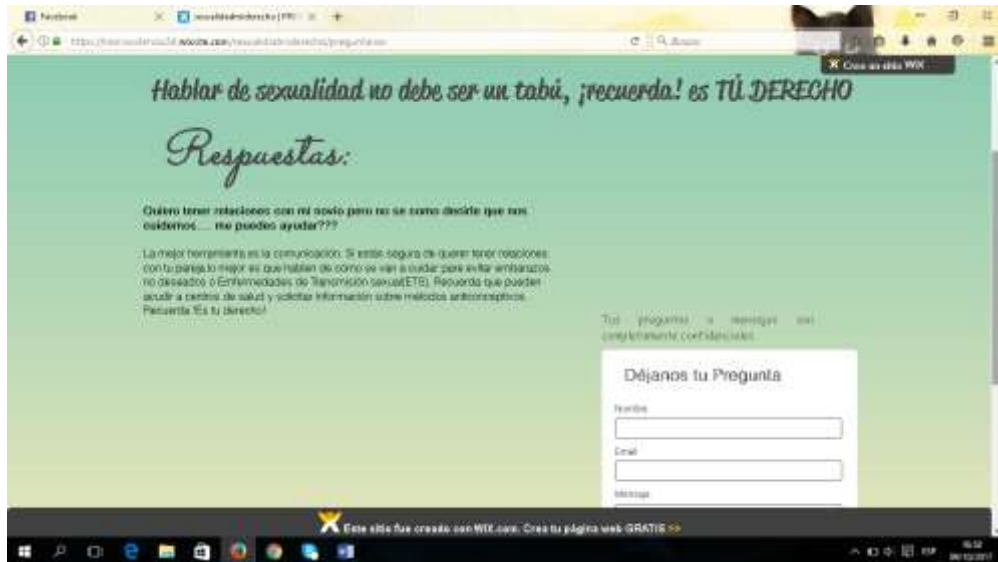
Facebook
sexualidadnoderecho | PR

https://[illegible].wixsite.com/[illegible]/preguntas

Buscar

Crea un sitio WIX

Hablar de sexualidad no debe ser un tabú, ¡recuerda! es TÚ DERECHO

Respuestas:

Quiero tener relaciones con mi novio pero no se como decirle que nos cuidemos.... me puedes ayudar???

La mejor herramienta es la comunicación. Si estas segura de querer tener relaciones con tu pareja lo mejor es que hablen de como se van a cuidar para evitar embarazos no deseados o Enfermedades de Transmisión sexual(ETS). Recuerda que pueden acudir a centros de salud y solicitar información sobre metodos anticonceptivos. Recuerda !Es tu derecho!

Tus preguntas o mensajes son completamente confidenciales

Déjanos tu Pregunta

Nombre

Email

Mensaje

Este sitio fue creado con WIX.com. Crea tu página web GRATIS >>

ESP
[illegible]